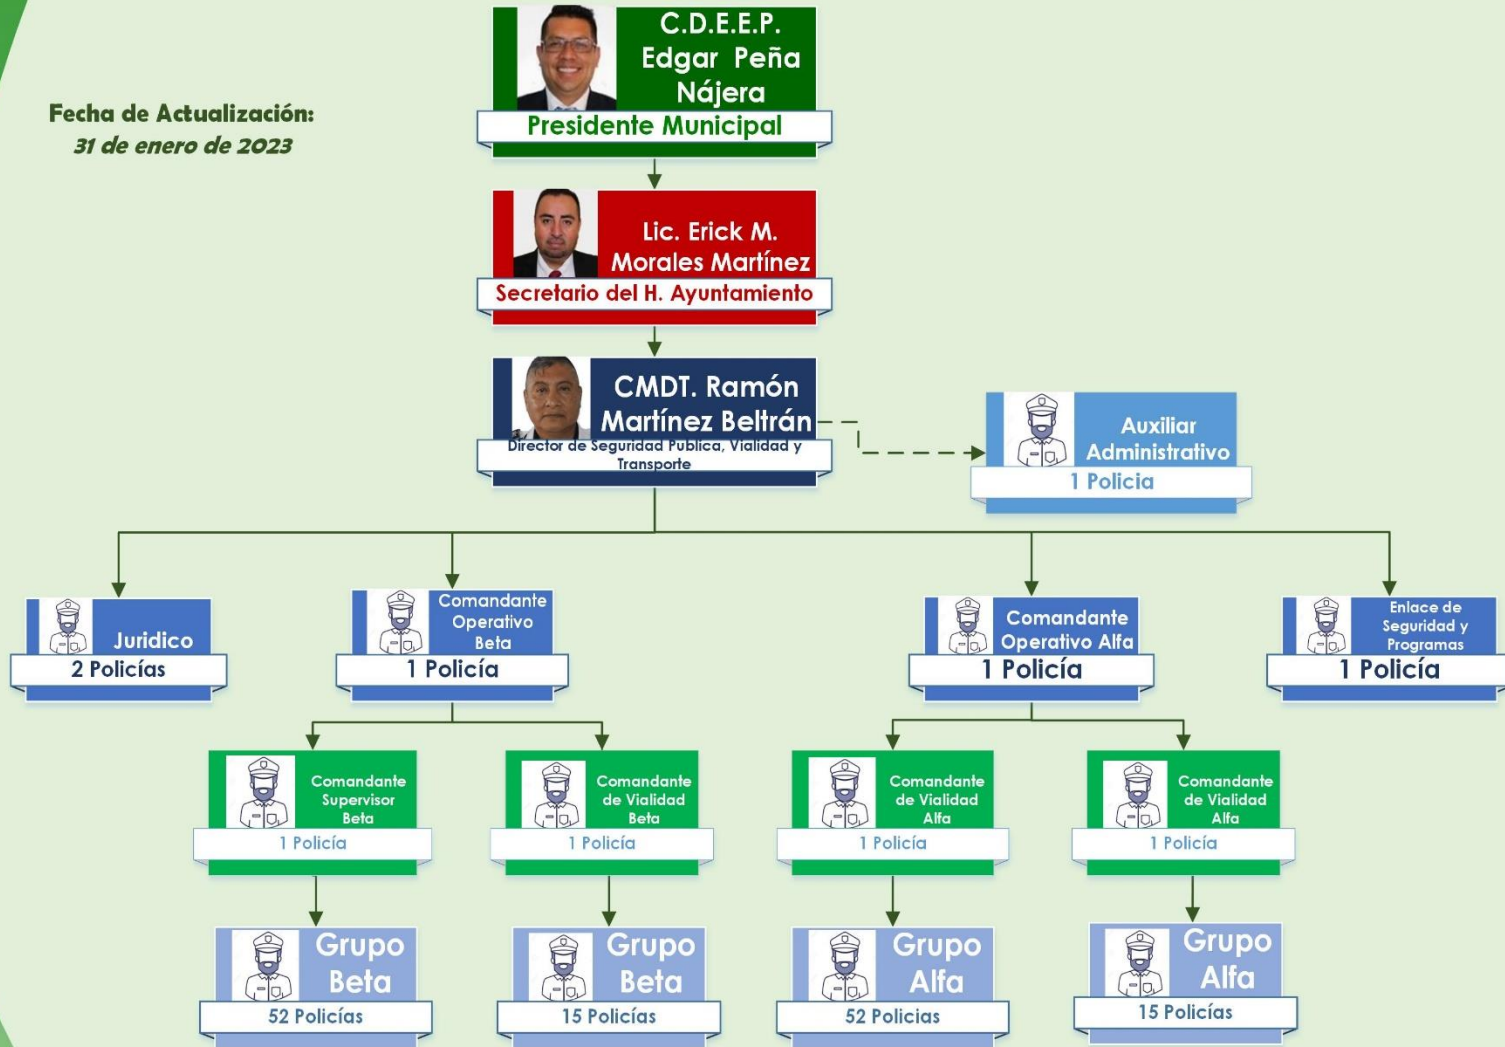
Fecha de Actualización:
31 de enero de 2023

C.D.E.E.P.
Edgar Peña Nájera
Presidente Municipal

Lic. Erick M. Morales Martínez
Secretario del H. Ayuntamiento

CMDT. Ramón Martínez Beltrán
Director de Seguridad Publica, Vialidad y Transporte

Auxiliar Administrativo
1 Policia

Juridico
2 Policías

Comandante Operativo Beta
1 Policía

Comandante Operativo Alfa
1 Policía

Enlace de Seguridad y Programas
1 Policía

Comandante Supervisor Beta
1 Policía

Comandante de Vialidad Beta
1 Policía

Comandante de Vialidad Alfa
1 Policía

Comandante de Vialidad Alfa
1 Policía

Grupo Beta
52 Policías

Grupo Beta
15 Policías

Grupo Alfa
52 Policías

Grupo Alfa
15 Policías